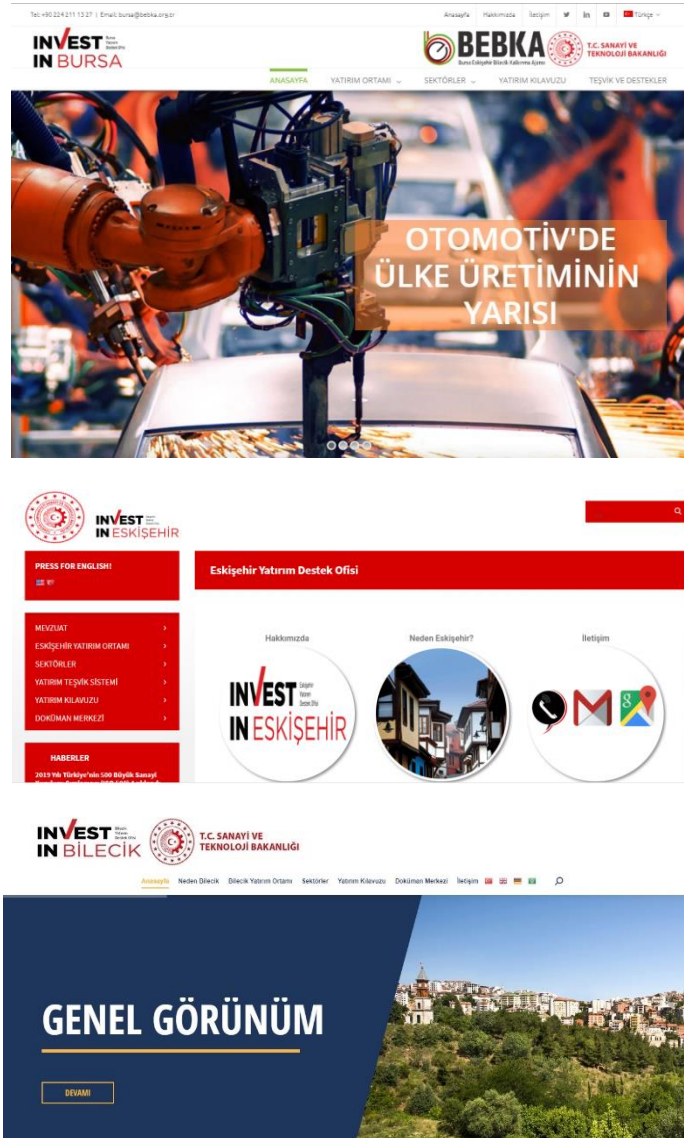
Tel: +90 224 211 13 27 | Email: bursa@bebka.org.tr

Anasayfa Hakkımızda İletişim Türkçe

INVEST IN BURSA

BEBKA Bursa Eskişehir Bilecik Kalkınma Ajansı

T.C. SANAYİ VE TEKNOLOJİ BAKANLIĞI

ANASAYFA YATIRIM ORTAMI SEKTÖRLER YATIRIM KILAVUZU TEŞVİK VE DESTEKLER

OTOMOTİV'DE ÜLKE ÜRETİMİNİN YARISI

INVEST IN ESKİŞEHİR

PRESS FOR ENGLISH!

Eskişehir Yatırım Destek Ofisi

MEVZUAT
ESKİŞEHİR YATIRIM ORTAMI
SEKTÖRLER
YATIRIM TEŞVİK SİSTEMİ
YATIRIM KILAVUZU
DOKÜMAN MERKEZİ

HABERLER

2019 Yılı Türkiye'nin 500 Büyük Sanayi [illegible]

Hakkımızda

INVEST IN ESKİŞEHİR

Neden Eskişehir?

İletişim

INVEST IN BİLECİK

T.C. SANAYİ VE TEKNOLOJİ BAKANLIĞI

Anasayfa Neden Bilecik Bilecik Yatırım Ortamı Sektörler Yatırım Kılavuzu Doküman Merkezi İletişim

GENEL GÖRÜNÜM

DEVAMI